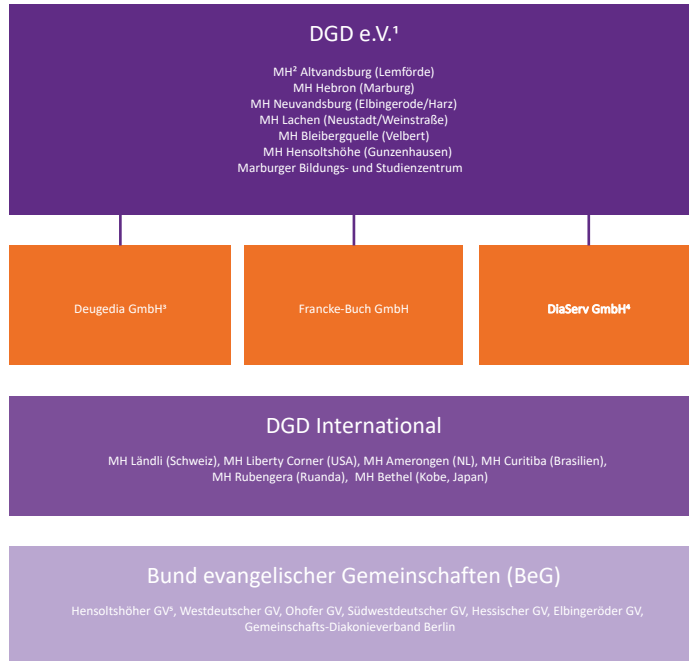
DGD e.V.¹

MH² Altvandsburg (Lemförde)
MH Hebron (Marburg)
MH Neuvandsburg (Elbingerode/Harz)
MH Lachen (Neustadt/Weinstraße)
MH Bleibergquelle (Velbert)
MH Hensoltshöhe (Gunzenhausen)
Marburger Bildungs- und Studienzentrum

Deugedia GmbH³

Francke-Buch GmbH

DiaServ GmbH⁴

DGD International

MH Ländli (Schweiz), MH Liberty Corner (USA), MH Amerongen (NL), MH Curitiba (Brasilien), MH Rubengera (Ruanda), MH Bethel (Kobe, Japan)

Bund evangelischer Gemeinschaften (BeG)

Hensoltshöher GV⁵, Westdeutscher GV, Ohofer GV, Südwestdeutscher GV, Hessischer GV, Elbingeröder GV, Gemeinschafts-Diakonieverband Berlin